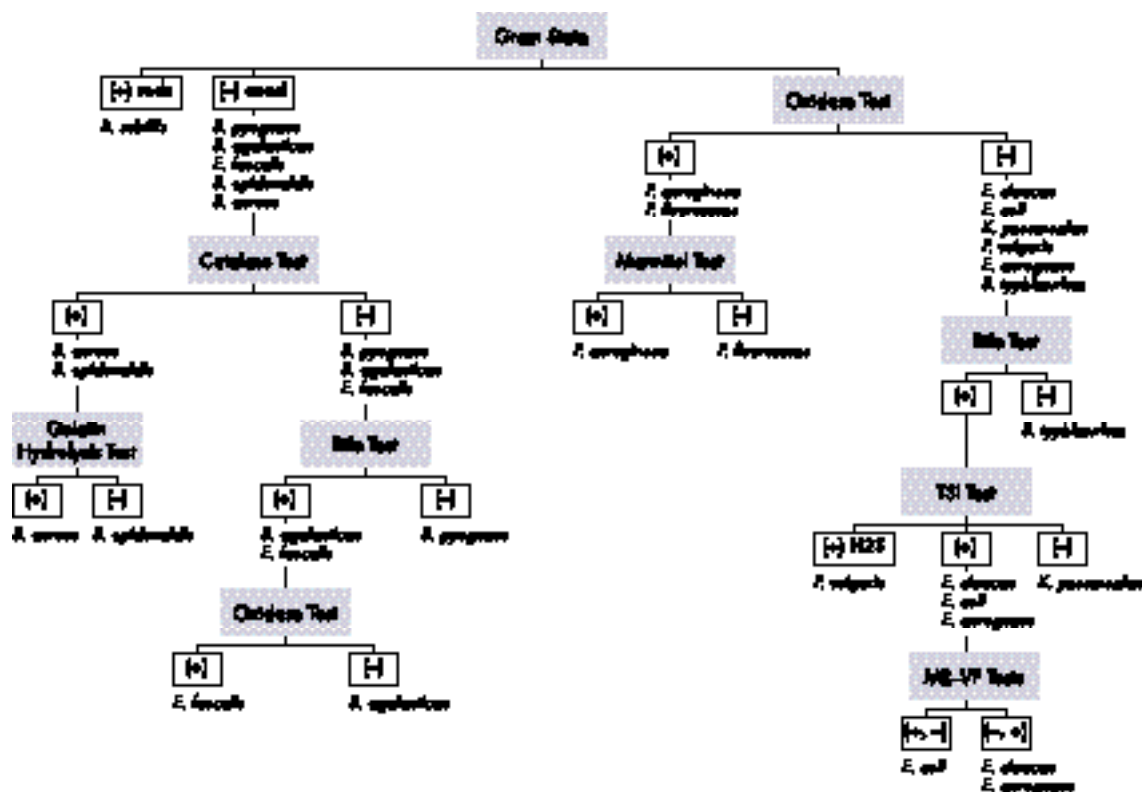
Gram Stain

(+) rods

B. subtilis

(-) cocci

S. pyogenes
S. agalactiae
E. faecalis
S. epidermidis
S. aureus

Catalase Test

(+)

S. aureus
S. epidermidis

Gelatin Hydrolysis Test

(+)

S. aureus

(-)

S. epidermidis

(-)

S. pyogenes
S. agalactiae
E. faecalis

Bile Test

(+)

S. agalactiae
E. faecalis

Oxidase Test

(+)

E. faecalis

(-)

S. agalactiae

(-)

S. pyogenes

Oxidase Test

(+)

P. aeruginosa
P. fluorescens

Mannitol Test

(+)

P. aeruginosa

(-)

P. fluorescens

(-)

E. cloacae
E. coli
K. pneumoniae
P. vulgaris
E. aerogenes
S. typhimurium

Bile Test

(+)

(-)

S. typhimurium

TSI Test

(+) H2S

P. vulgaris

(+)

E. cloacae
E. coli
E. aerogenes

MR-VP Tests

(+, -)

E. coli

(-, +)

E. cloacae
E. aerogenes

(-)

K. pneumoniae